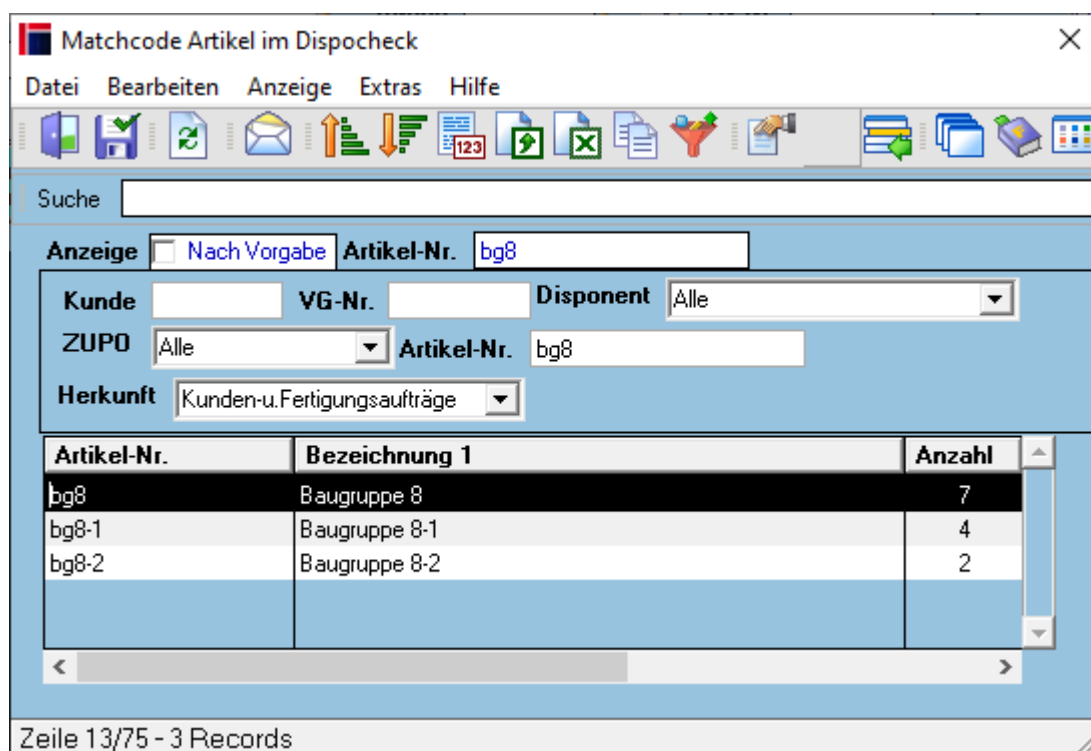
Matchcode Artikel im Dispocheck

Datei Bearbeiten Anzeige Extras Hilfe

Suche

Anzeige Nach Vorgabe Artikel-Nr. bg8

Kunde VG-Nr. Disponent Alle

ZUPO Alle Artikel-Nr. bg8

Herkunft Kunden-u.Fertigungsaufträge

| Artikel-Nr. | Bezeichnung 1 | Anzahl |
|---|---|---|
| bg8 | Baugruppe 8 | 7 |
| bg8-1 | Baugruppe 8-1 | 4 |
| bg8-2 | Baugruppe 8-2 | 2 |

Zeile 13/75 - 3 Records